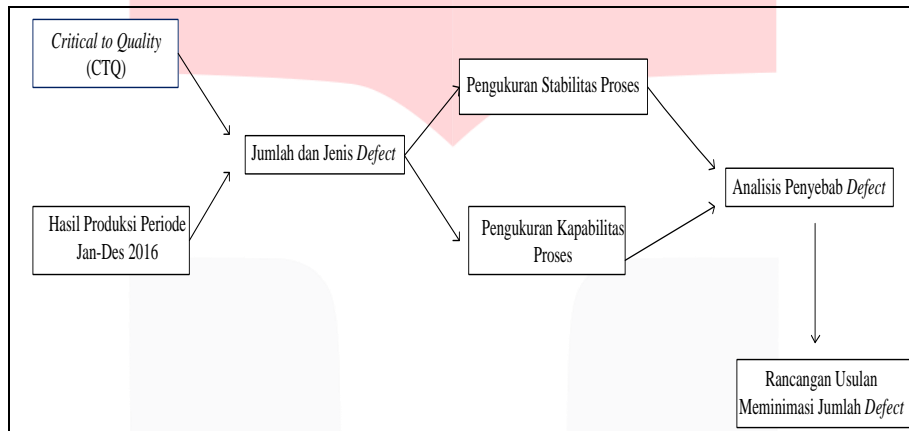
Critical to Quality (CTQ)

Hasil Produksi Periode Jan-Des 2016

Jumlah dan Jenis Defect

Pengukuran Stabilitas Proses

Pengukuran Kapabilitas Proses

Analisis Penyebab Defect

Rancangan Usulan Meminimasi Jumlah Defect